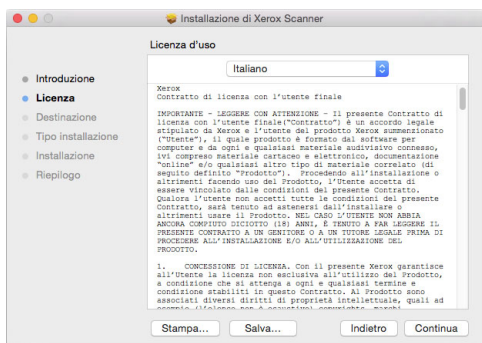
Installazione di Xerox Scanner

Licenza d'uso

Introduzione
Licenza
Destinazione
Tipo installazione
Installazione
Riepilogo

Italiano

Xerox
Contratto di licenza con l'utente finale

IMPORTANTE - LEGGERE CON ATTENZIONE - Il presente Contratto di licenza con l'utente finale("Contratto") è un accordo legale stipulato da Xerox e l'utente del prodotto Xerox summenzionato ("Utente"), il quale prodotto è formato dal software per computer e da ogni e qualsiasi materiale audiovisivo connesso, ivi compreso materiale cartaceo e elettronico, documentazione "online" e/o qualsiasi altro tipo di materiale correlato (di seguito definito "Prodotto"). Procedendo all'installazione o altrimenti facendo uso del Prodotto, l'Utente accetta di essere vincolato dalle condizioni del presente Contratto. Qualora l'utente non accetti tutte le condizioni del presente Contratto, sarà tenuto ad astenersi dall'installare o altrimenti usare il Prodotto. NEL CASO L'UTENTE NON ABBIA ANCORA COMPIUTO DICIOTTO (18) ANNI, È TENUTO A FAR LEGGERE IL PRESENTE CONTRATTO A UN GENITORE O A UN TUTORE LEGALE PRIMA DI PROCEDERE ALL'INSTALLAZIONE E/O ALL'UTILIZZAZIONE DEL PRODOTTO.

1. CONCESSIONE DI LICENZA. Con il presente Xerox garantisce all'Utente la licenza non esclusiva all'utilizzo del Prodotto, a condizione che si attenga a ogni e qualsiasi termine e condizione stabiliti in questo Contratto. Al Prodotto sono associati diversi diritti di proprietà intellettuale, quali ad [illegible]

Stampa... Salva... Indietro Continua